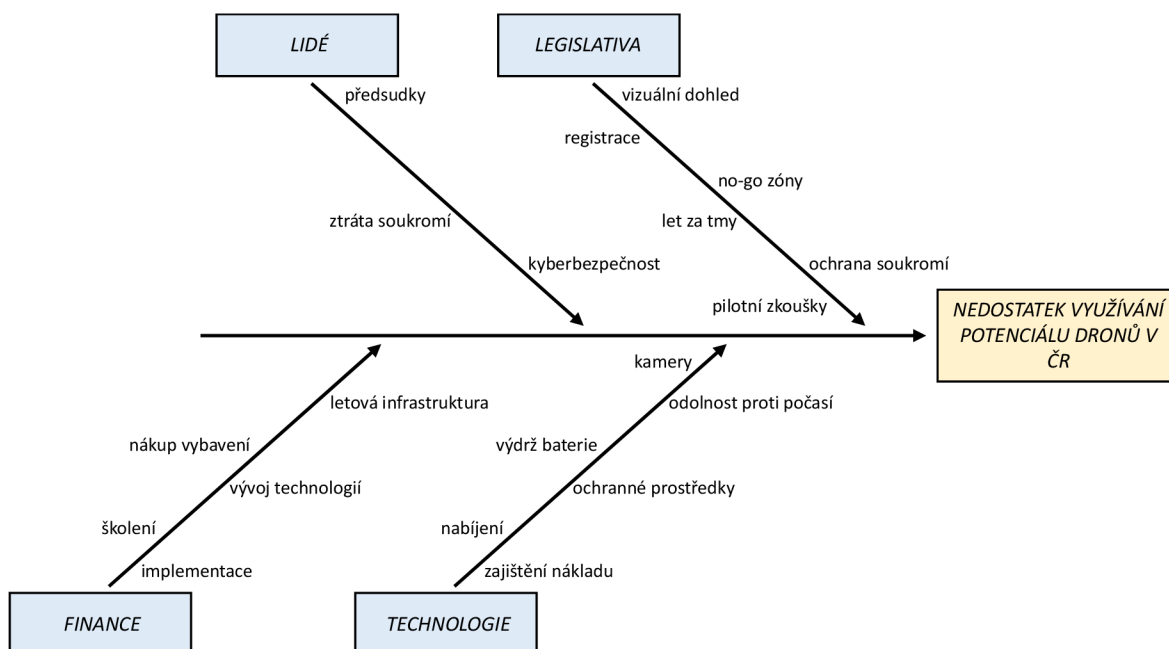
LIDÉ

předsudky

ztráta soukromí

kyberbezpečnost

LEGISLATIVA

vizuální dohled

registrace

no-go zóny

let za tmy

ochrana soukromí

pilotní zkoušky

NEDOSTATEK VYUŽÍVÁNÍ POTENCIÁLU DRONŮ V ČR

letová infrastruktura

nákup vybavení

vývoj technologií

školení

implementace

FINANCE

kamery

odolnost proti počasí

výdrž baterie

ochranné prostředky

nabíjení

zajištění nákladu

TECHNOLOGIE